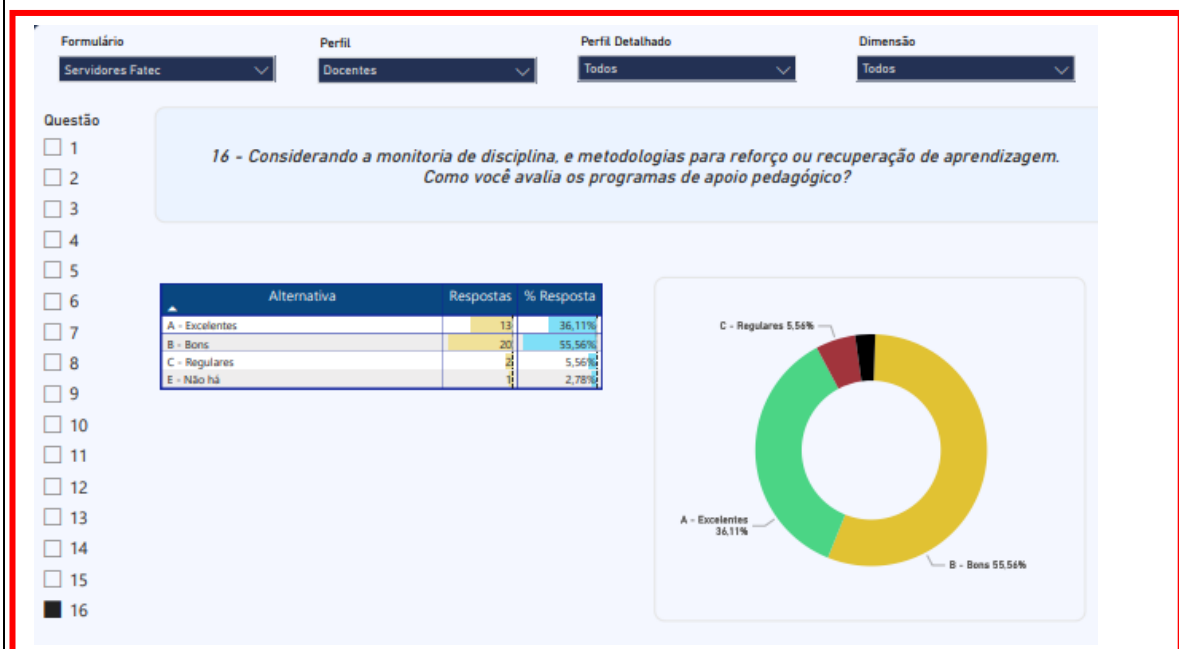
Formulário
Servidores Fatec

Perfil
Docentes

Perfil Detalhado
Todos

Dimensão
Todos

Questão
1
2
3
4
5
6
7
8
9
10
11
12
13
14
15
16

16 - Considerando a monitoria de disciplina, e metodologias para reforço ou recuperação de aprendizagem. Como você avalia os programas de apoio pedagógico?

| Alternativa | Respostas | % Resposta |
|---|---|---|
| A - Excelentes | 13 | 36,11% |
| B - Bons | 20 | 55,56% |
| C - Regulares | 2 | 5,56% |
| E - Não há | 1 | 2,78% |

C - Regulares 5,56%
A - Excelentes 36,11%
B - Bons 55,56%